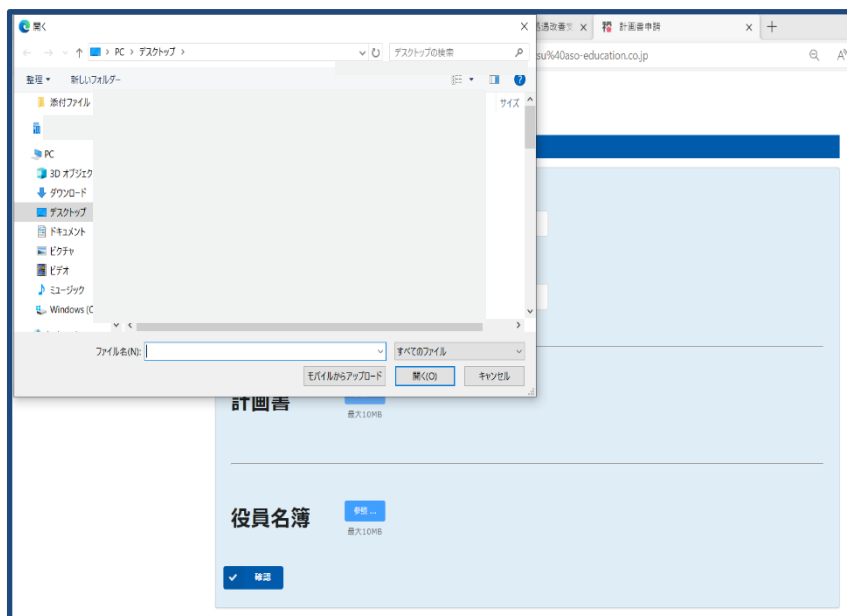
開く
PC > デスクトップ >
デスクトップの検索
整理 ▾ 新しいフォルダー
添付ファイル
PC
3D オブジェク
ダウンロード
デスクトップ
ドキュメント
ピクチャ
ビデオ
ミュージック
Windows (C
サイズ
ファイル名(N):
すべてのファイル
モバイルからアップロード
開く(O)
キャンセル

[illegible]遇改善 ×
計画書申請 ×
+
su%40aso-education.co.jp

計画書
最大10MB

役員名簿
参照 ...
最大10MB

確認